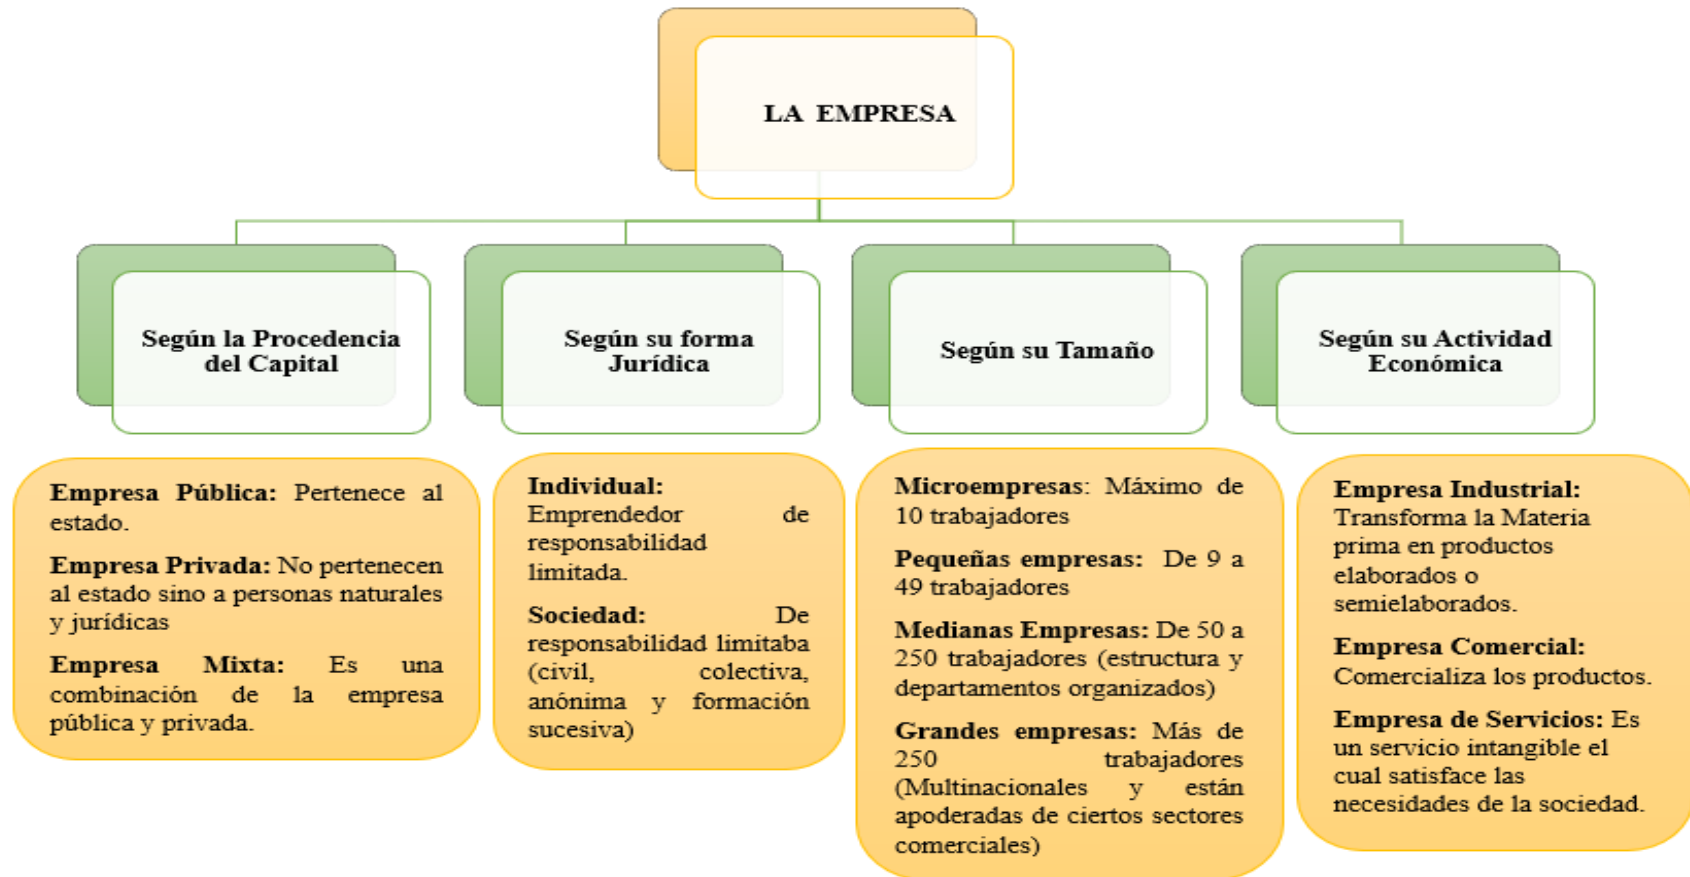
LA EMPRESA

Según la Procedencia del Capital

Según su forma Jurídica

Según su Tamaño

Según su Actividad Económica

Empresa Pública: Pertenece al estado.

Empresa Privada: No pertenecen al estado sino a personas naturales y jurídicas

Empresa Mixta: Es una combinación de la empresa pública y privada.

Individual: Emprendedor de responsabilidad limitada.

Sociedad: De responsabilidad limitaba (civil, colectiva, anónima y formación sucesiva)

Microempresas: Máximo de 10 trabajadores

Pequeñas empresas: De 9 a 49 trabajadores

Medianas Empresas: De 50 a 250 trabajadores (estructura y departamentos organizados)

Grandes empresas: Más de 250 trabajadores (Multinacionales y están apoderadas de ciertos sectores comerciales)

Empresa Industrial: Transforma la Materia prima en productos elaborados o semielaborados.

Empresa Comercial: Comercializa los productos.

Empresa de Servicios: Es un servicio intangible el cual satisface las necesidades de la sociedad.